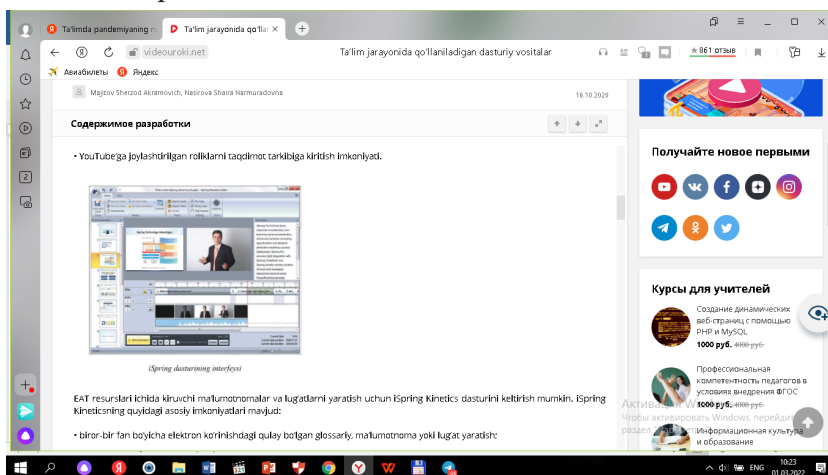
Ta'limda pandemiyaning

Ta'lim jarayonida qo'llar ×

videouroki.net

Ta'lim jarayonida qo'llaniladigan dasturiy vositalar

★ 861 отзыв

Авиабилеты Яндекс

Majitov Sherzod Akramovich, Nasirova Shaira Narmuradovna

16.10.2020

Содержимое разработки

• YouTube'ga joylashtirilgan roliklarni taqdimot tarkibiga kiritish imkoniyati.

iSpring dasturining interfeysi

EAT resurslari ichida kiruvchi ma'lumotnomalar va lug'atlarni yaratish uchun iSpring Kinetics dasturini keltirish mumkin. iSpring Kineticsning quyidagi asosiy imkoniyatlari mavjud:

• biror-bir fan bo'yicha elektron ko'rinishdagi qulay bo'lgan glossariy, ma'lumotnoma yoki lug'at yaratish;

Получайте новое первыми

Курсы для учителей

Создание динамических веб-страниц с помощью PHP и MySQL

1000 руб. 4000 руб.

Профессиональная компетентность педагогов в условиях внедрения ФГОС

1000 руб. 4000 руб.

Информационная культура и образование

Активация Windows
Чтобы активировать Windows, перейдите в раздел

10:23
01.03.2022
ENG